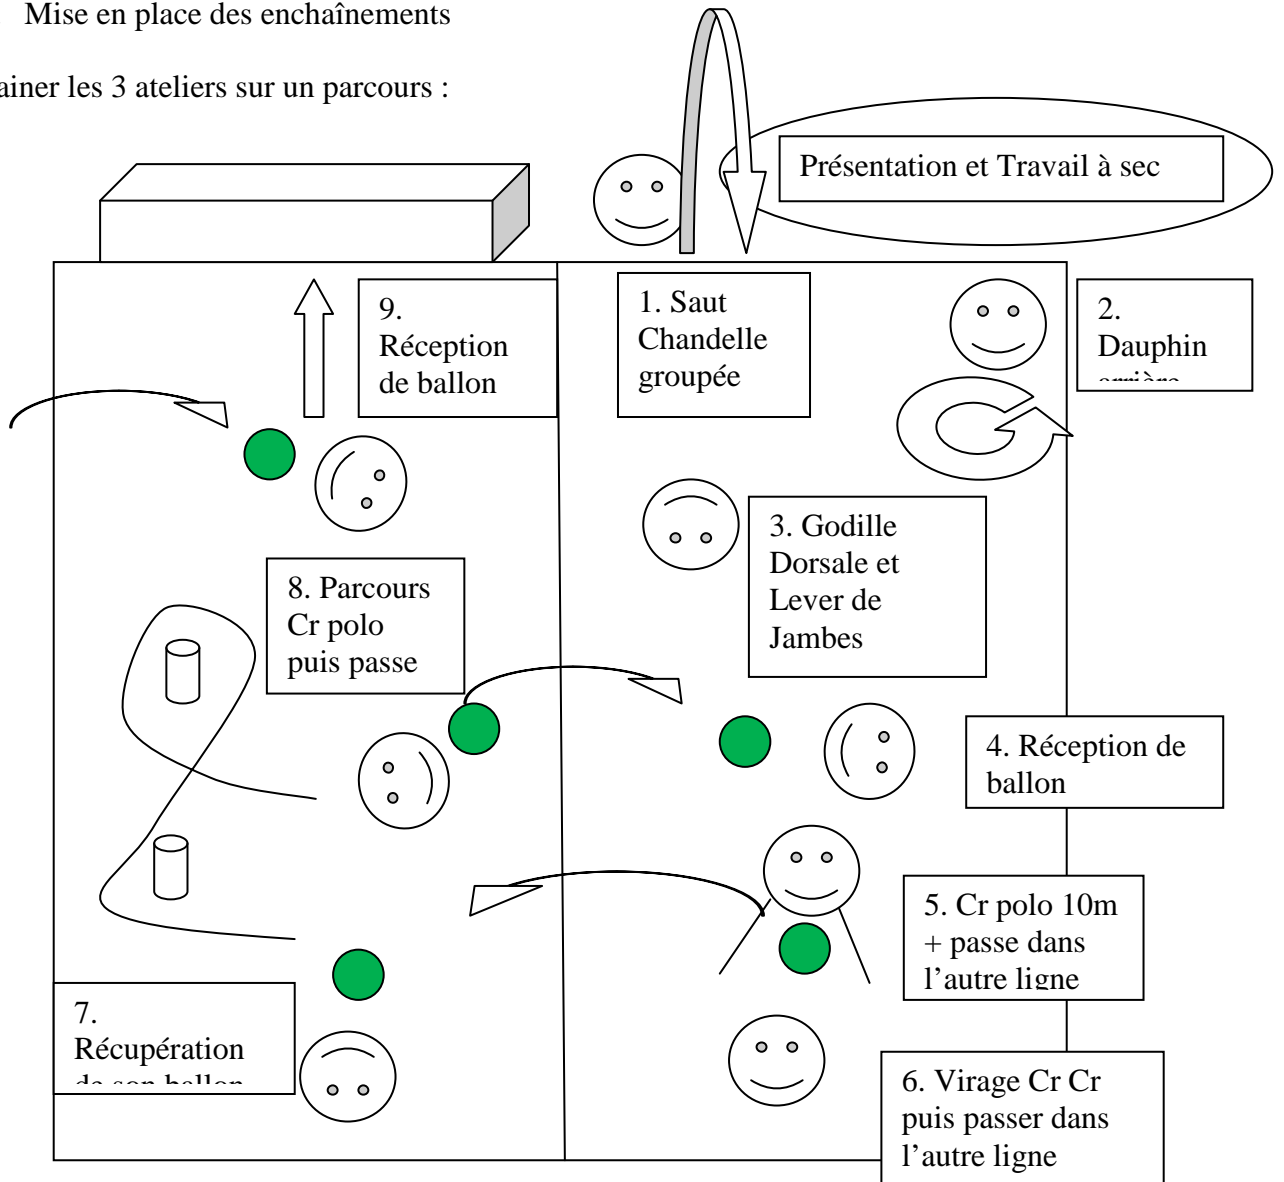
Mise en place des enchaînements

ainer les 3 ateliers sur un parcours :

Présentation et Travail à sec

9. Réception de ballon

1. Saut Chandelle groupée

2. Dauphin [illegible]

3. Godille Dorsale et Lever de Jambes

8. Parcours Cr polo puis passe

4. Réception de ballon

5. Cr polo 10m + passe dans l'autre ligne

7. Récupération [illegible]

6. Virage Cr Cr puis passer dans l'autre ligne